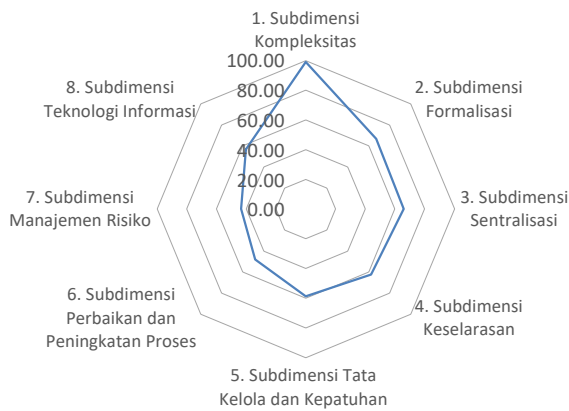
1. Subdimensi Kompleksitas

100.00
80.00
60.00
40.00
20.00
0.00

2. Subdimensi Formalisasi

3. Subdimensi Sentralisasi

4. Subdimensi Keselarasan

5. Subdimensi Tata Kelola dan Kepatuhan

6. Subdimensi Perbaikan dan Peningkatan Proses

7. Subdimensi Manajemen Risiko

8. Subdimensi Teknologi Informasi